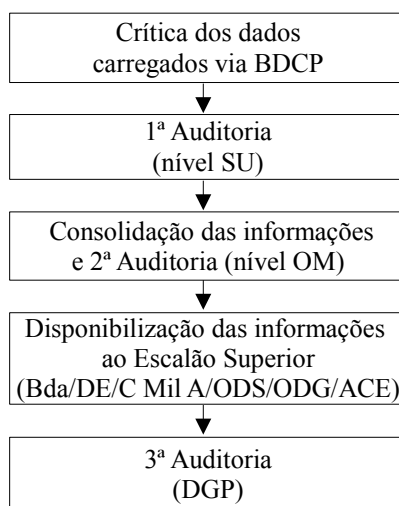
Crítica dos dados carregados via BDCP

1ª Auditoria (nível SU)

Consolidação das informações e 2ª Auditoria (nível OM)

Disponibilização das informações ao Escalão Superior (Bda/DE/C Mil A/ODS/ODG/ACE)

3ª Auditoria (DGP)